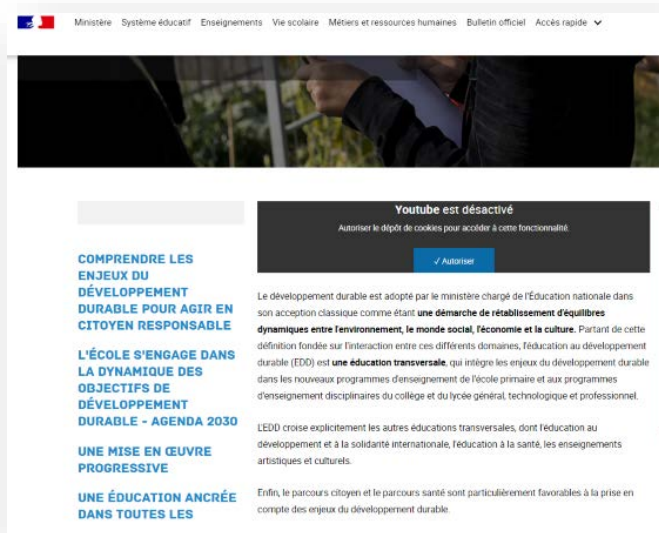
Ministère Système éducatif Enseignements Vie scolaire Métiers et ressources humaines Bulletin officiel Accès rapide

COMPRENDRE LES ENJEUX DU DÉVELOPPEMENT DURABLE POUR AGIR EN CITOYEN RESPONSABLE

L'ÉCOLE S'ENGAGE DANS LA DYNAMIQUE DES OBJECTIFS DE DÉVELOPPEMENT DURABLE - AGENDA 2030

UNE MISE EN ŒUVRE PROGRESSIVE

UNE ÉDUCATION ANCRÉE DANS TOUTES LES

Youtube est désactivé

Autoriser le dépôt de cookies pour accéder à cette fonctionnalité.

✓ Autoriser

Le développement durable est adopté par le ministère chargé de l'Éducation nationale dans son acception classique comme étant une démarche de rétablissement d'équilibres dynamiques entre l'environnement, le monde social, l'économie et la culture. Partant de cette définition fondée sur l'interaction entre ces différents domaines, l'éducation au développement durable (EDD) est une éducation transversale, qui intègre les enjeux du développement durable dans les nouveaux programmes d'enseignement de l'école primaire et aux programmes d'enseignement disciplinaires du collège et du lycée général, technologique et professionnel.

L'EDD croise explicitement les autres éducations transversales, dont l'éducation au développement et à la solidarité internationale, l'éducation à la santé, les enseignements artistiques et culturels.

Enfin, le parcours citoyen et le parcours santé sont particulièrement favorables à la prise en compte des enjeux du développement durable.